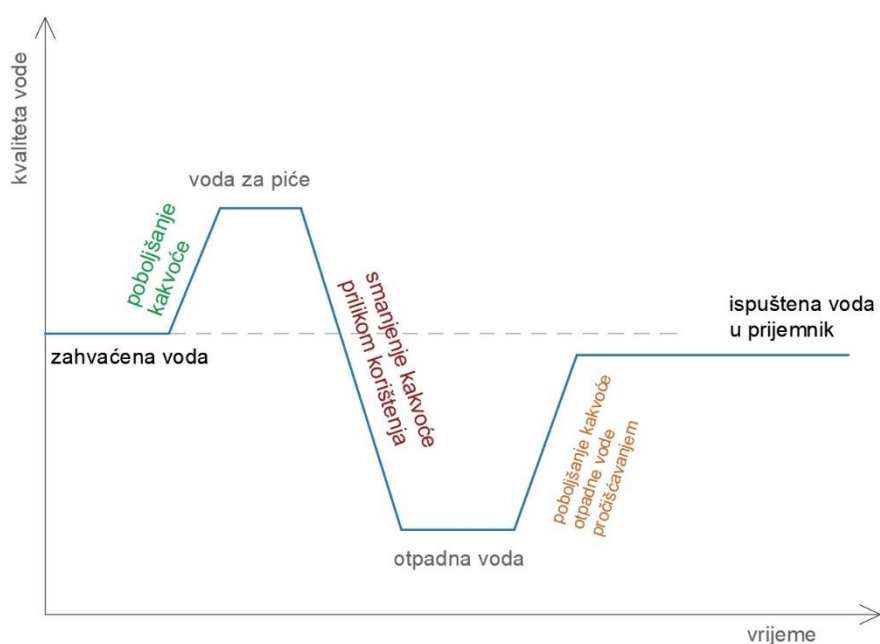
kvaliteta vode

voda za piće

poboljšanje kakvoće

smanjenje kakvoće prilikom korištenja

ispuštena voda u prijemnik

zahvaćena voda

poboljšanje kakvoće otpadne vode pročišćavanjem

otpadna voda

vrijeme